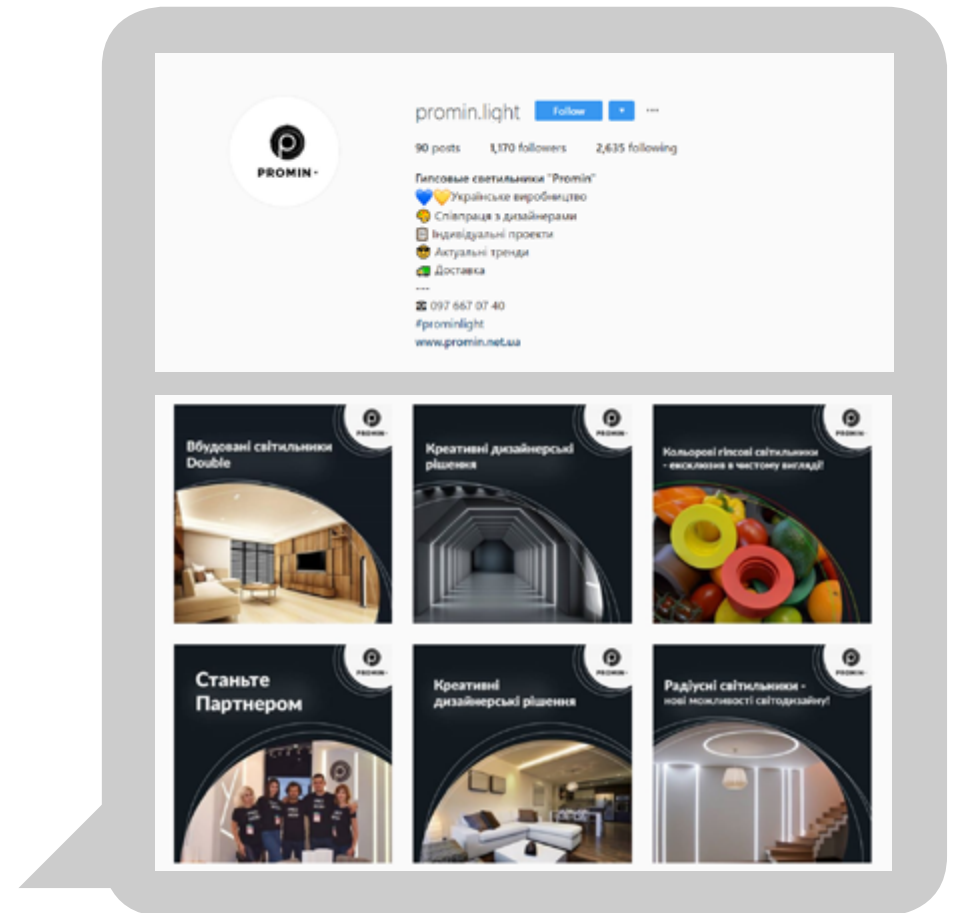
PROMIN

promin.light Follow ▾ ···

90 posts 1,170 followers 2,635 following

Гипсовые светильники "Promin"
💙💛Українське виробництво
Співпраця з дизайнерами
Індивідуальні проекти
😎 Актуальні тренди
Доставка
---
☎ 097 667 07 40
#prominlight
www.promin.net.ua

PROMIN
Вбудовані світильники Double

PROMIN
Креативні дизайнерські рішення

PROMIN
Кольорові гіпсові світильники - ексклюзив в чистому вигляді!

PROMIN
Станьте Партнером

PROMIN
Креативні дизайнерські рішення

PROMIN
Радіусні світильники - нові можливості світодизайну!